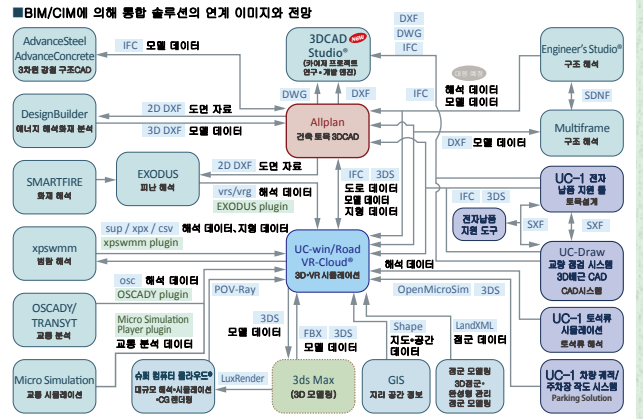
■BIM/CIM에 의해 통합 솔루션의 연계 이미지와 전망

AdvanceSteel AdvanceConcrete
3차원 강철 구조CAD

IFC 모델 데이터

3DCAD Studio®
(가이저 프로젝트 연구 · 개발 중)
NEW

DXF
DWG
IFC

Engineer's Studio®
구조 해석

DesignBuilder
에너지 해석화재 분석

2D DXF 도면 자료
3D DXF 모델 데이터

DWG
DXF

Allplan
건축 토목 3DCAD

IFC
해석 데이터
모델 데이터

SDNF

DXF 모델 데이터

Multiframe
구조 해석

SMARTFIRE
화재 해석

EXODUS
피난 해석

2D DXF 도면 자료

vrs/vrg 해석 데이터
EXODUS plugin

IFC 3DS
도로 데이터
모델 데이터
지형 데이터

UC-1 전자 납품 지원 툴
토목설계

IFC 3DS

전자납품 지원 도구

SXF
SXF

xpswmm
범람 해석

sup / xpx / csv 해석 데이터, 지형 데이터
xpswmm plugin

UC-win/Road VR-Cloud®
3D·VR 시뮬레이션

해석 데이터

UC-Draw
교량 결정 시스템
3D배근 CAD
CAD시스템

OSCADY/ TRANSYT
교통 분석

osc 해석 데이터
OSCADY plugin

POV-Ray

OpenMicroSim
3DS

UC-1 토석류
시뮬레이션
토석류 해석

Micro Simulation Player plugin
교통 분석 데이터

3DS
모델 데이터

FBX 3DS

Shape
지도+공간 데이터

LandXML
점군 데이터

Micro Simulation
교통 시뮬레이션

슈퍼 컴퓨터 클라우드®
대규모 해석·시뮬레이션 ·CG 렌더링

LuxRender

3ds Max
(3D 모델링)

GIS
지리 공간 정보

점군 모델링
3D공간·
완성형 관리
점군 모델링

UC-1 차량 궤적/
주차장 작도 시스템
Parking Solution